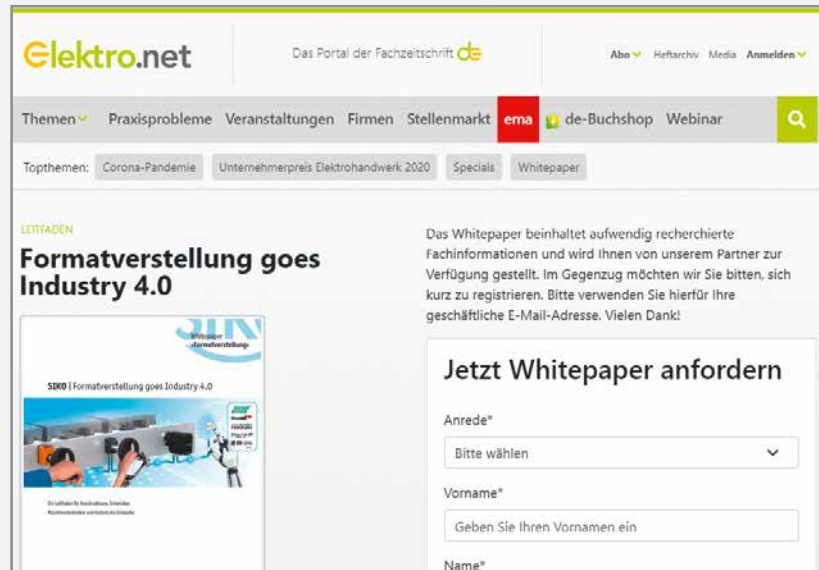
elektro.net

Das Portal der Fachzeitschrift de

Abo Heftarchiv Media Anmelden

Themen Praxisprobleme Veranstaltungen Firmen Stellenmarkt ema de-Buchshop Webinar

Topthemen: Corona-Pandemie Unternehmerpreis Elektrohandwerk 2020 Specials Whitepaper

LEITFADEN

Formatverstellung goes Industry 4.0

SIKO | Formatverstellung goes Industry 4.0

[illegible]

Das Whitepaper beinhaltet aufwendig recherchierte Fachinformationen und wird Ihnen von unserem Partner zur Verfügung gestellt. Im Gegenzug möchten wir Sie bitten, sich kurz zu registrieren. Bitte verwenden Sie hierfür Ihre geschäftliche E-Mail-Adresse. Vielen Dank!

Jetzt Whitepaper anfordern

Anrede*

Bitte wählen

Vorname*

Geben Sie Ihren Vornamen ein

Name*